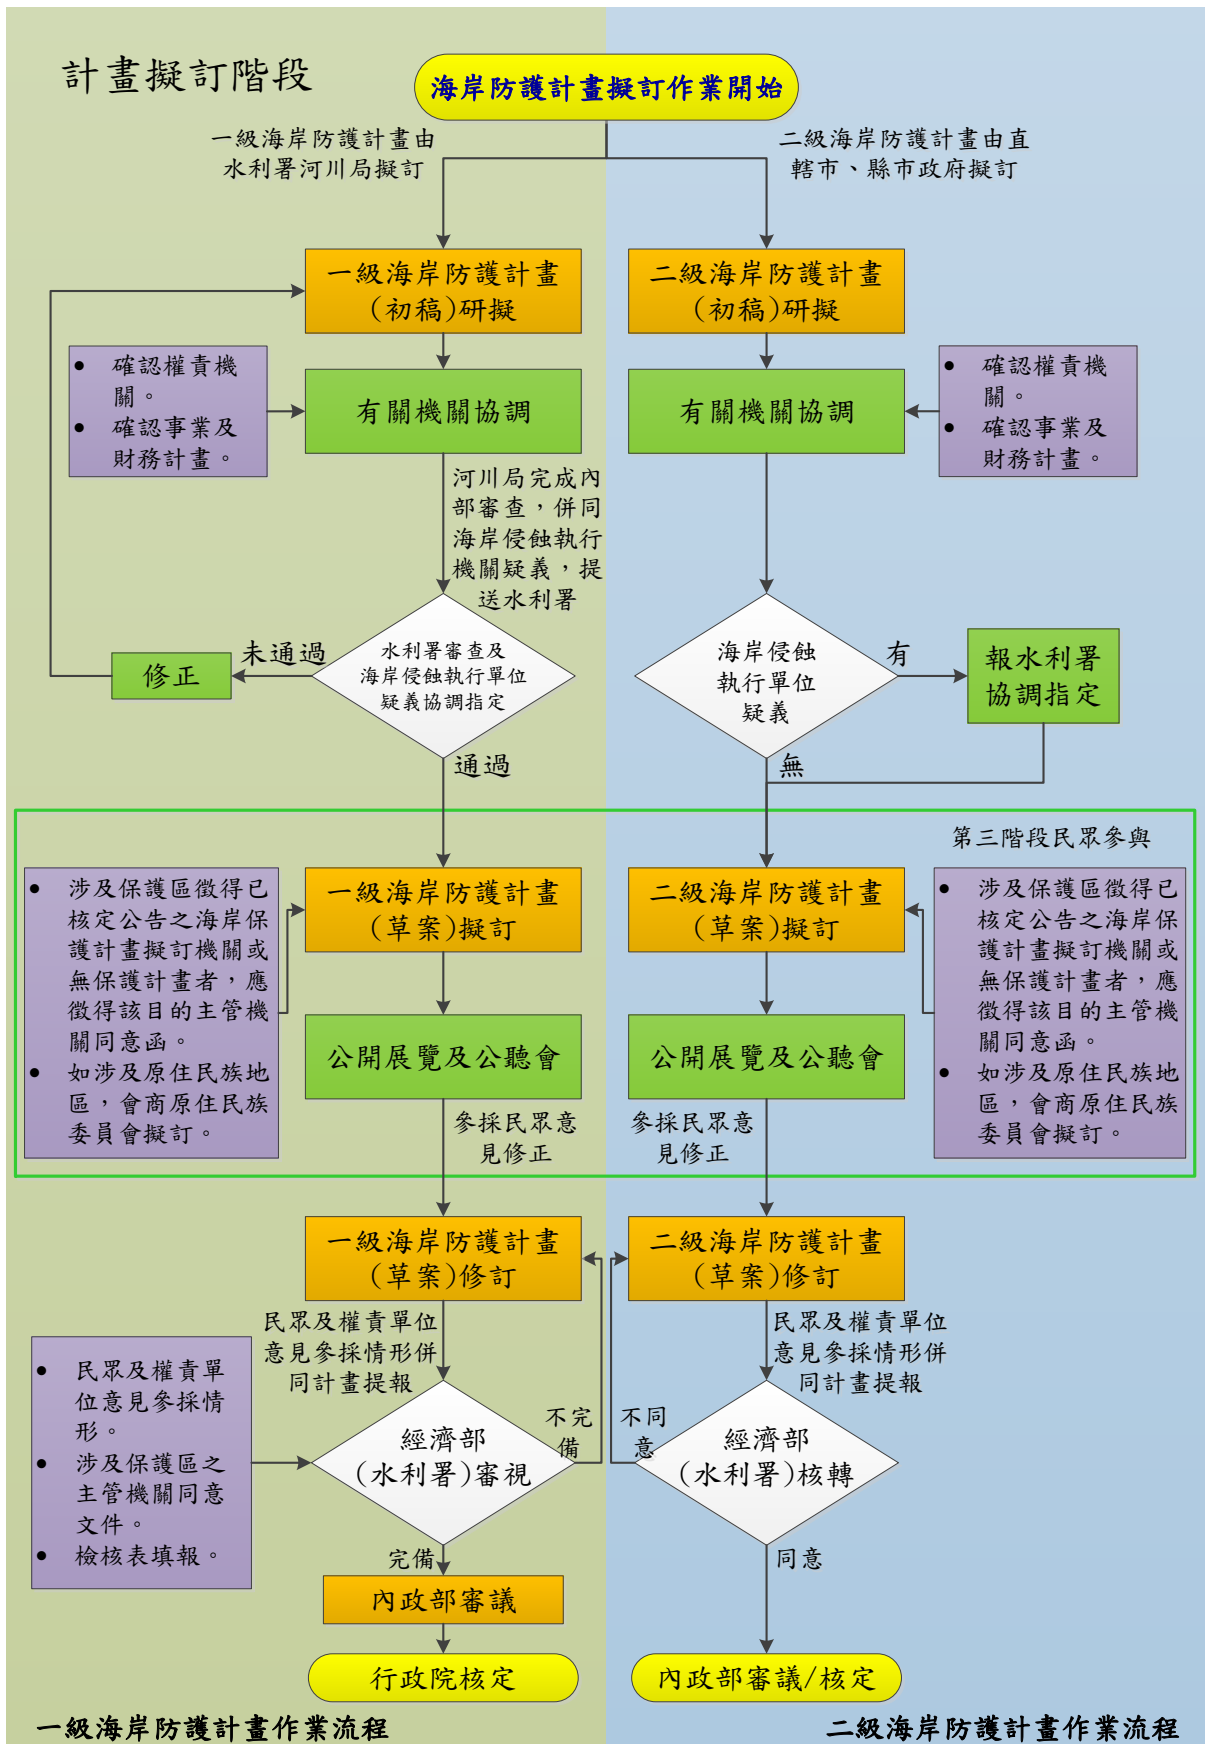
計畫擬訂階段

海岸防護計畫擬訂作業開始

一級海岸防護計畫由水利署河川局擬訂

二級海岸防護計畫由直轄市、縣市政府擬訂

一級海岸防護計畫（初稿）研擬

二級海岸防護計畫（初稿）研擬

• 確認權責機關。
• 確認事業及財務計畫。

有關機關協調

有關機關協調

• 確認權責機關。
• 確認事業及財務計畫。

河川局完成內部審查，併同海岸侵蝕執行機關疑義，提送水利署

未通過

修正

水利署審查及海岸侵蝕執行單位疑義協調指定

海岸侵蝕執行單位疑義

有

報水利署協調指定

通過

無

第三階段民眾參與

• 涉及保護區徵得已核定公告之海岸保護計畫擬訂機關或無保護計畫者，應徵得該目的主管機關同意函。
• 如涉及原住民族地區，會商原住民族委員會擬訂。

一級海岸防護計畫（草案）擬訂

二級海岸防護計畫（草案）擬訂

• 涉及保護區徵得已核定公告之海岸保護計畫擬訂機關或無保護計畫者，應徵得該目的主管機關同意函。
• 如涉及原住民族地區，會商原住民族委員會擬訂。

公開展覽及公聽會

公開展覽及公聽會

參採民眾意見修正

參採民眾意見修正

一級海岸防護計畫（草案）修訂

二級海岸防護計畫（草案）修訂

民眾及權責單位意見參採情形併同計畫提報

民眾及權責單位意見參採情形併同計畫提報

• 民眾及權責單位意見參採情形。
• 涉及保護區之主管機關同意文件。
• 檢核表填報。

不完備

不同意

經濟部（水利署）審視

經濟部（水利署）核轉

完備

同意

內政部審議

行政院核定

內政部審議/核定

一級海岸防護計畫作業流程

二級海岸防護計畫作業流程